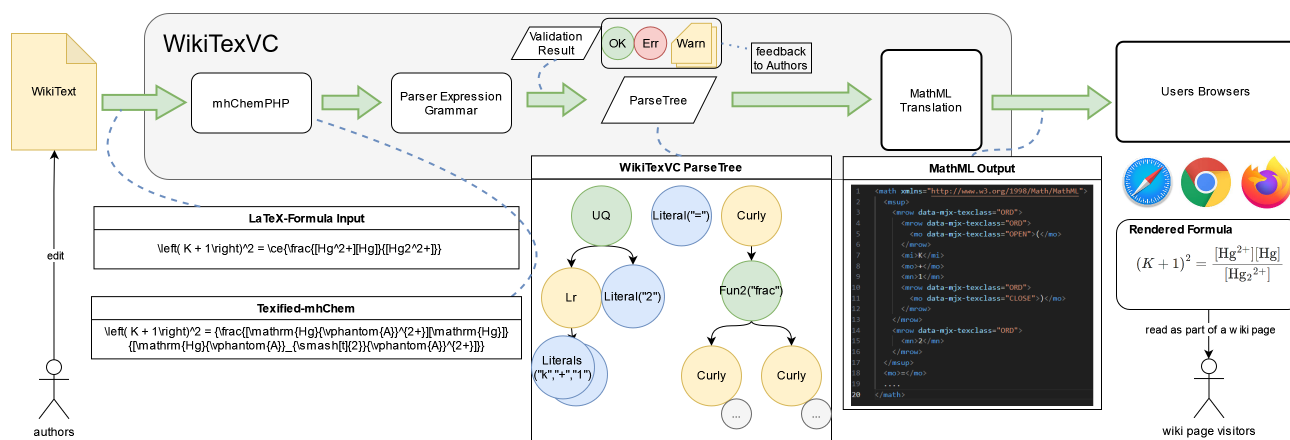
WikiTexVC

WikiText

edit

authors

mhChemPHP

Parser Expression Grammar

Validation Result

OK

Err

Warn

feedback to Authors

ParseTree

MathML Translation

Users Browsers

LaTeX-Formula Input

\left( K + 1\right)^2 = \ce{\frac{[Hg^2+][Hg]}{[Hg2^2+]}}

Texified-mhChem

\left( K + 1\right)^2 = {\frac{[\mathrm{Hg}{\vphantom{A}}^{2+}][\mathrm{Hg}]}{[\mathrm{Hg}{\vphantom{A}}_{\smash[t]{2}}{\vphantom{A}}^{2+}]}}

WikiTexVC ParseTree

UQ

Literal("=")

Curly

Lr

Literal("2")

Fun2("frac")

Literals ("K","+","1")

Curly

Curly

...

...

MathML Output

1 <math xmlns="http://www.w3.org/1998/Math/MathML">
2 <msup>
3 <mrow data-mjx-texclass="ORD">
4 <mrow data-mjx-texclass="ORD">
5 <mo data-mjx-texclass="OPEN">(</mo>
6 </mrow>
7 <mi>K</mi>
8 <mo>+</mo>
9 <mn>1</mn>
10 <mrow data-mjx-texclass="ORD">
11 <mo data-mjx-texclass="CLOSE">)</mo>
12 </mrow>
13 </mrow>
14 <mrow data-mjx-texclass="ORD">
15 <mn>2</mn>
16 </mrow>
17 </msup>
18 <mo>=</mo>
19 ....
20 </math>

Rendered Formula

$(K+1)^2 = \frac{[\mathrm{Hg}^{2+}][\mathrm{Hg}]}{[\mathrm{Hg}_2{}^{2+}]}$

read as part of a wiki page

wiki page visitors